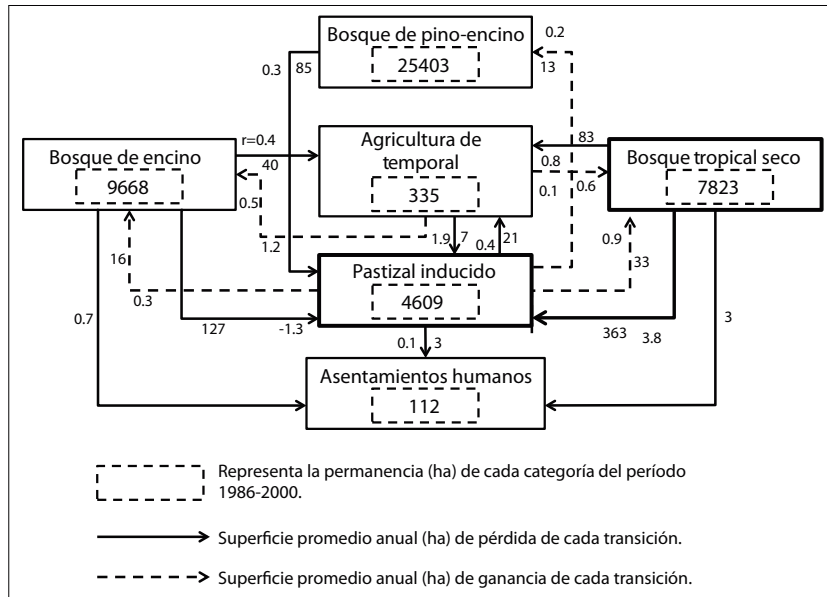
Bosque de pino-encino
25403

0.2
13
0.3
85

Bosque de encino
9668

r=0.4
40

Agricultura de temporal
335

83
0.8
0.1
0.6

Bosque tropical seco
7823

0.5
1.2
1.9
7
0.4
21
16
0.9
33

Pastizal inducido
4609

0.3
0.7
127
-1.3
363
3.8
3
0.1
3

Asentamientos humanos
112

Representa la permanencia (ha) de cada categoría del período 1986-2000.

Superficie promedio anual (ha) de pérdida de cada transición.

Superficie promedio anual (ha) de ganancia de cada transición.